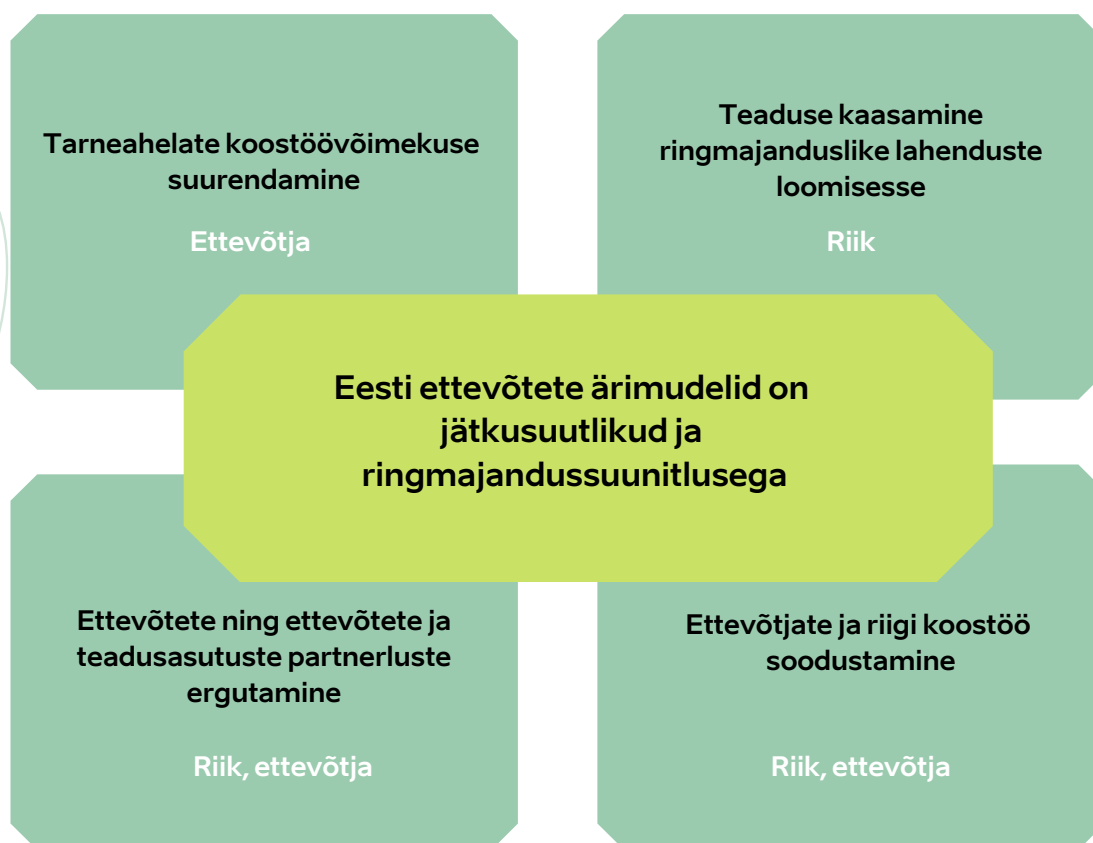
Tarneahelate koostöövõimekuse suurendamine

Ettevõtja

Teaduse kaasamine ringmajanduslike lahenduste loomisesse

Riik

Eesti ettevõtete ärimudelid on jätkusuutlikud ja ringmajandussuunitlusega

Ettevõtete ning ettevõtete ja teadusasutuste partnerluste ergutamine

Riik, ettevõtja

Ettevõtjate ja riigi koostöö soodustamine

Riik, ettevõtja